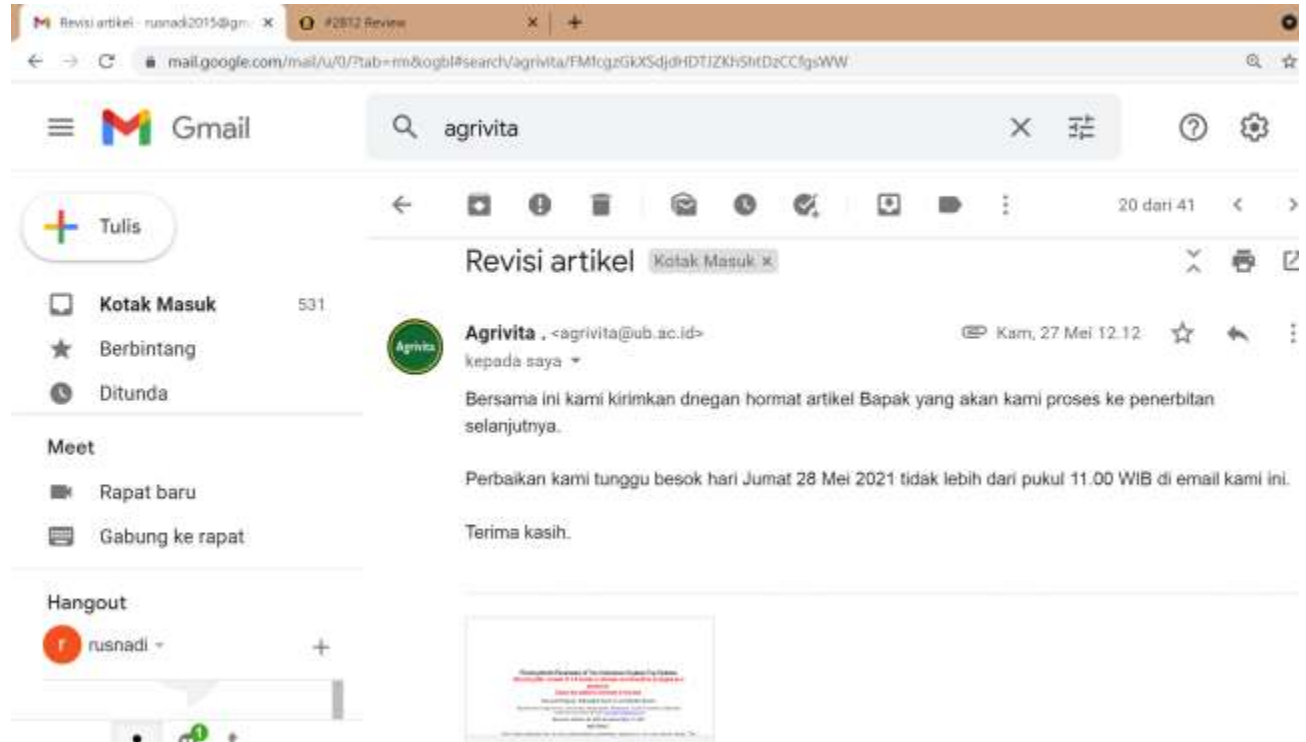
Revisi artikel - rusnadi2015@gm ×
#2812 Review ×
+

mail.google.com/mail/u/0/?tab=rm&ogbl#search/agrivita/FMfcgzGkXSdjdHDTJZKhShtDzCCfgsWW

Gmail

agrivita

Tulis

Kotak Masuk 531
Berbintang
Ditunda

Meet
Rapat baru
Gabung ke rapat

Hangout
rusnadi

20 dari 41

Revisi artikel Kotak Masuk ×

Agrivita . <agrivita@ub.ac.id>
kepada saya
Kam, 27 Mei 12.12

Bersama ini kami kirimkan dnegan hormat artikel Bapak yang akan kami proses ke penerbitan selanjutnya.

Perbaikan kami tunggu besok hari Jumat 28 Mei 2021 tidak lebih dari pukul 11.00 WIB di email kami ini.

Terima kasih.

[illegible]